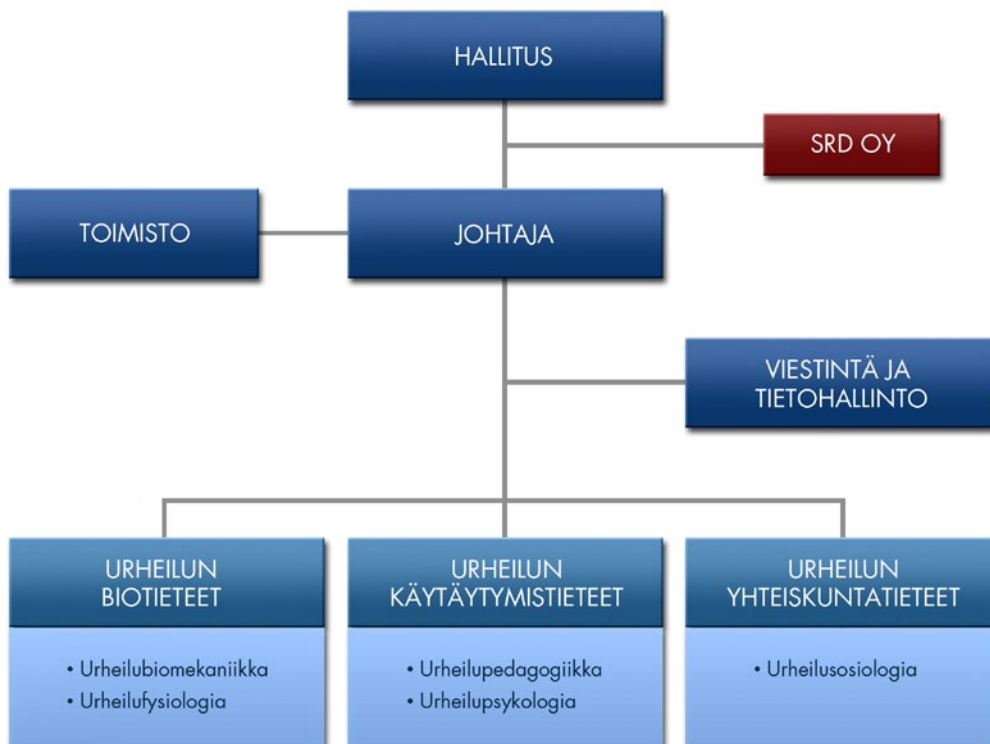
HALLITUS

SRD OY

TOIMISTO

JOHTAJA

VIESTINTÄ JA TIETOHALLINTO

URHEILUN BIOTIETEET

• Urheilubiomekaniikka
• Urheilufysiologia

URHEILUN KÄYTÄYTYMISTIETEET

• Urheilupedagogiikka
• Urheilupsykologia

URHEILUN YHTEISKUNTATIETEET

• Urheilusosiologia